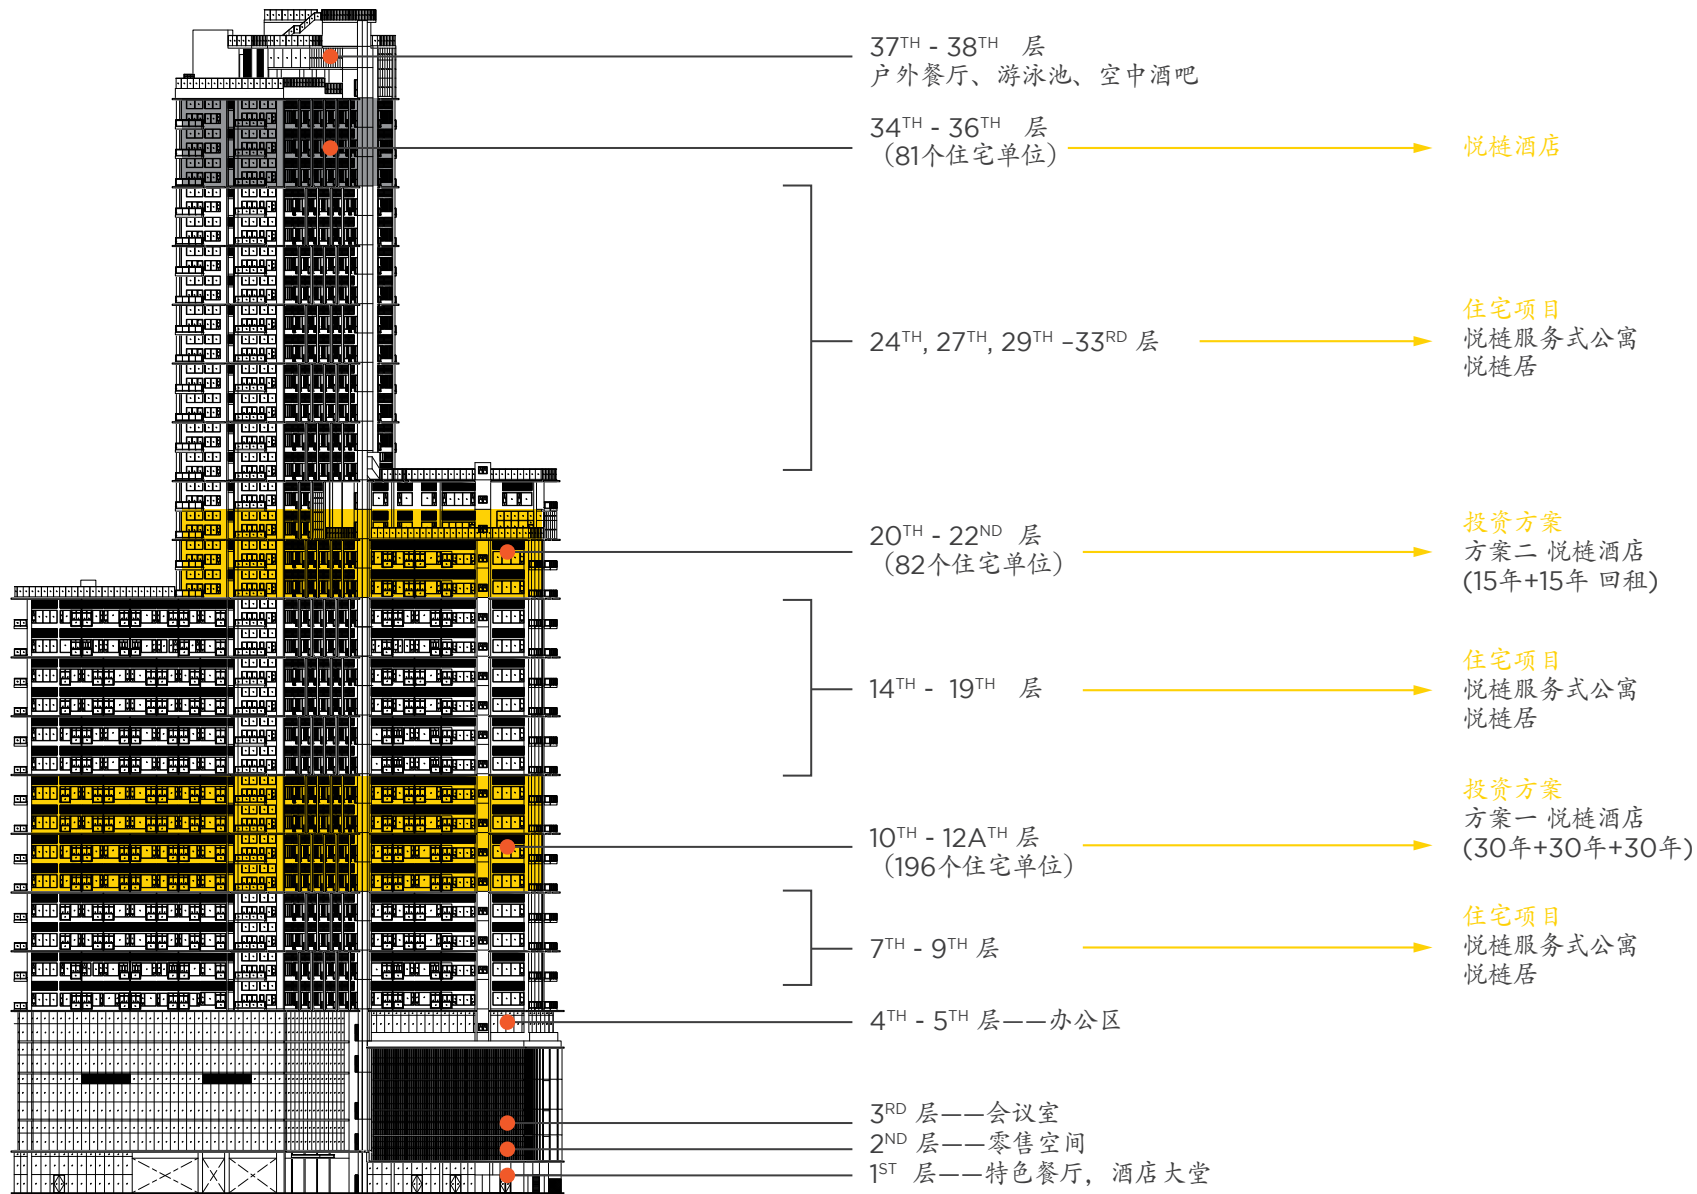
$37^{TH}$ - $38^{TH}$ 层
户外餐厅、游泳池、空中酒吧

$34^{TH}$ - $36^{TH}$ 层
（81个住宅单位）

悦�djs酒店

$24^{TH}$, $27^{TH}$, $29^{TH}$ –$33^{RD}$ 层

住宅项目
悦榶服务式公寓
悦榶居

$20^{TH}$ - $22^{ND}$ 层
（82个住宅单位）

投资方案
方案二 悦榶酒店
(15年+15年 回租)

$14^{TH}$ - $19^{TH}$ 层

住宅项目
悦榶服务式公寓
悦榶居

$10^{TH}$ - $12A^{TH}$ 层
（196个住宅单位）

投资方案
方案一 悦榶酒店
(30年+30年+30年)

$7^{TH}$ - $9^{TH}$ 层

住宅项目
悦榶服务式公寓
悦榶居

$4^{TH}$ - $5^{TH}$ 层——办公区

$3^{RD}$ 层——会议室
$2^{ND}$ 层——零售空间
$1^{ST}$ 层——特色餐厅，酒店大堂